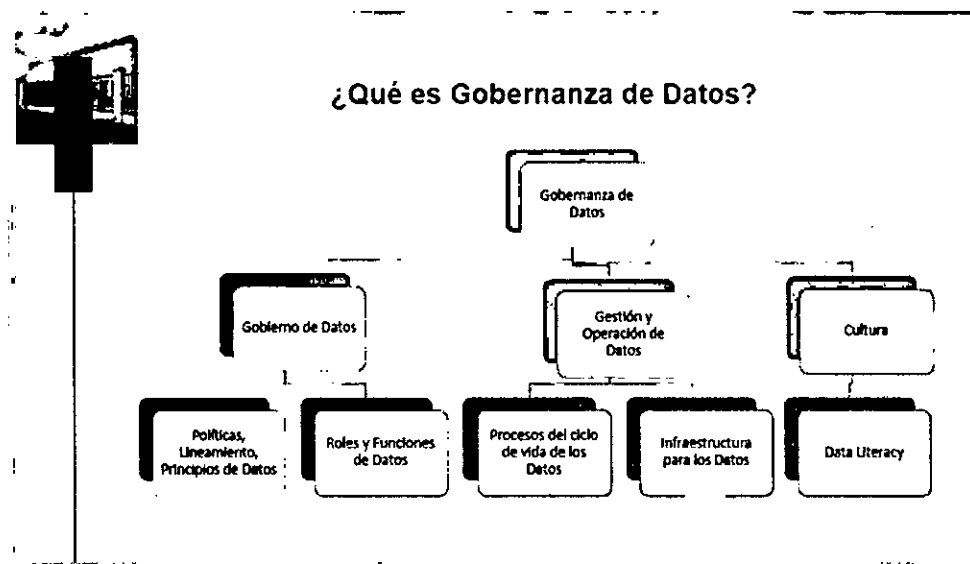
¿Qué es Gobernanza de Datos?

Gobernanza de Datos

Gobierno de Datos

Gestión y Operación de Datos

Cultura

Políticas, Lineamiento, Principios de Datos

Roles y Funciones de Datos

Procesos del ciclo de vida de los Datos

Infraestructura para los Datos

Data Literacy